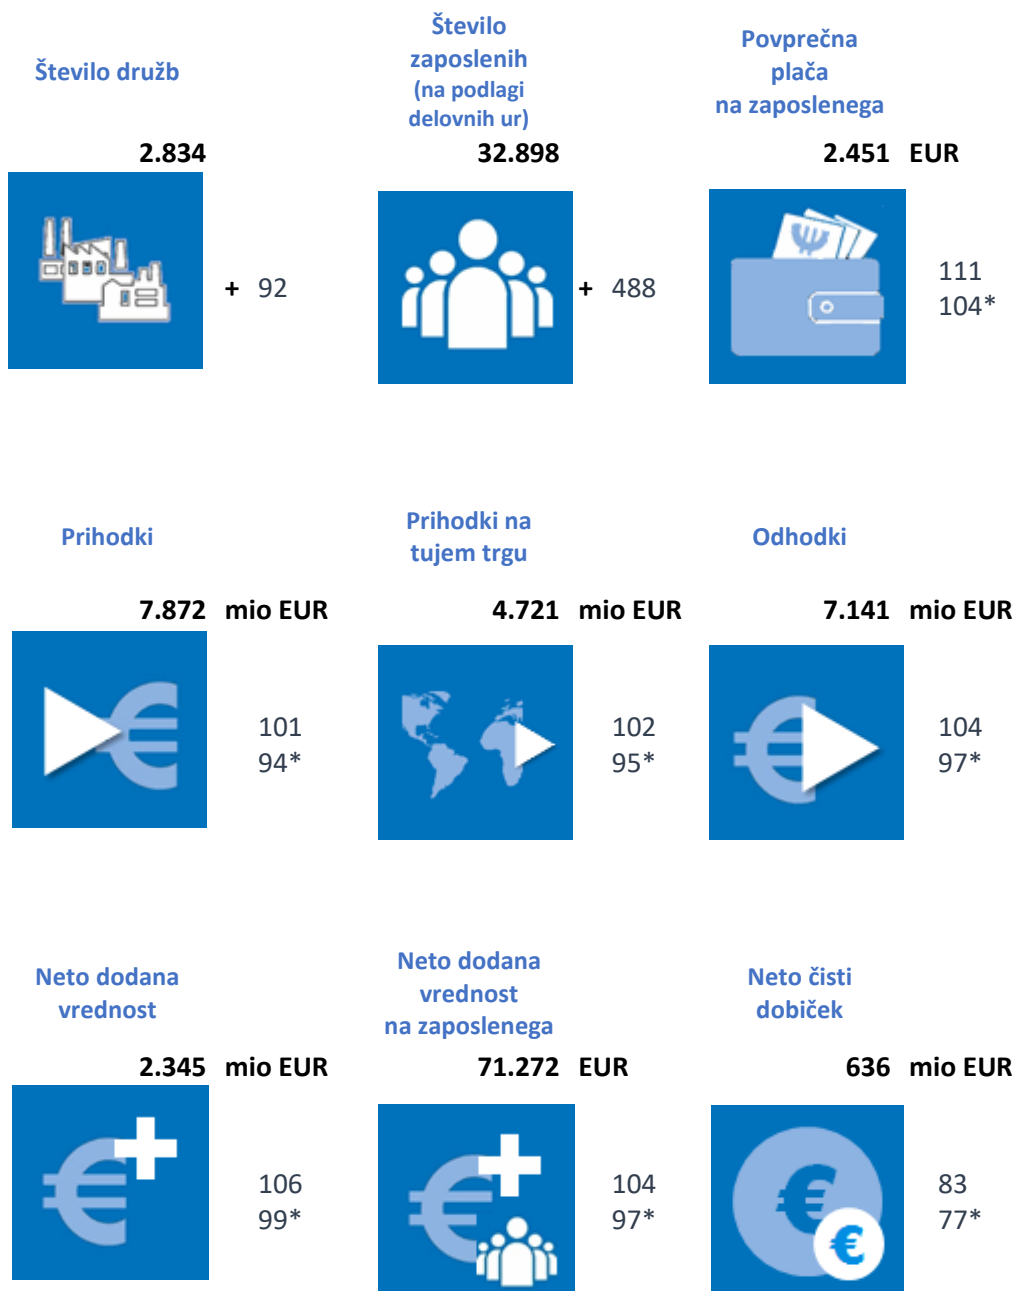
Število družb

2.834

+ 92

Število zaposlenih (na podlagi delovnih ur)

32.898

+ 488

Povprečna plača na zaposlenega

2.451 EUR

111
104*

Prihodki

7.872 mio EUR

101
94*

Prihodki na tujem trgu

4.721 mio EUR

102
95*

Odhodki

7.141 mio EUR

104
97*

Neto dodana vrednost

2.345 mio EUR

106
99*

Neto dodana vrednost na zaposlenega

71.272 EUR

104
97*

Neto čisti dobiček

636 mio EUR

83
77*